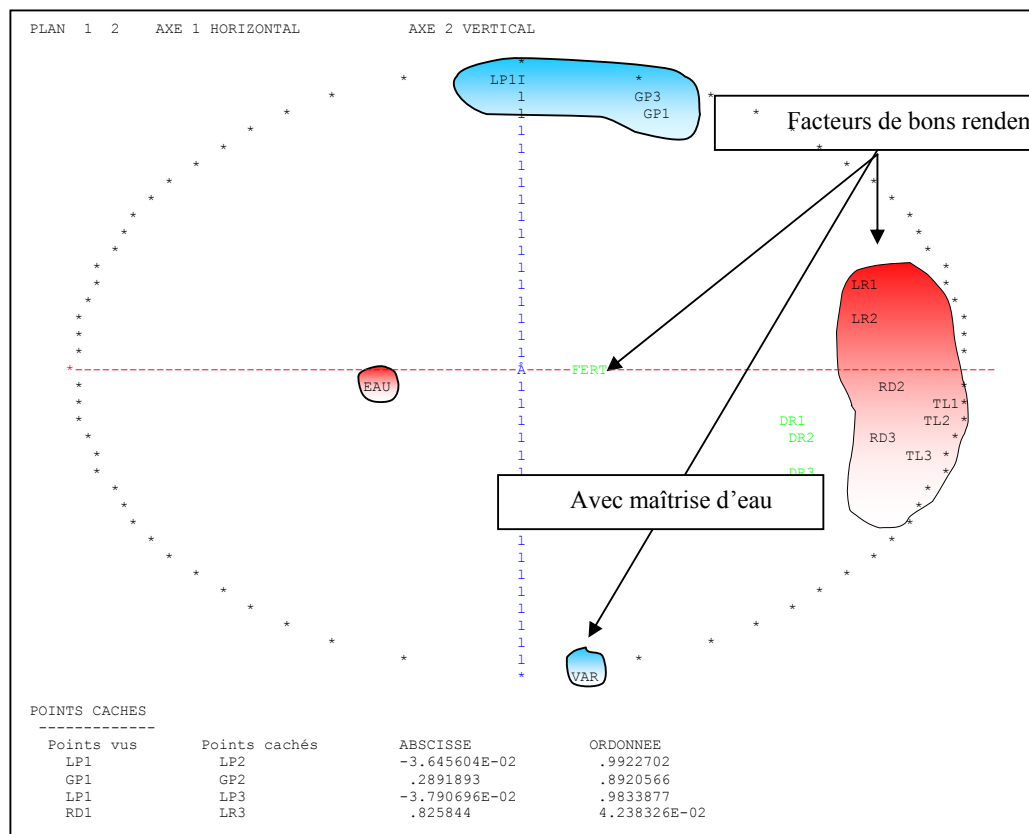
PLAN 1 2 AXE 1 HORIZONTAL AXE 2 VERTICAL

LP1I GP3 GP1

Facteurs de bons renden

LR1
LR2

EAU
A
FERT

RD2
TL1
TL2
RD3
TL3

DR1
DR2
DR3

Avec maîtrise d'eau

VAR

POINTS CACHES

| Points vus | Points cachés | ABSCISSE | ORDONNEE |
|---|---|---|---|
| LP1 | LP2 | -3.645604E-02 | .9922702 |
| GP1 | GP2 | .2891893 | .8920566 |
| LP1 | LP3 | -3.790696E-02 | .9833877 |
| RD1 | LR3 | .825844 | 4.238326E-02 |